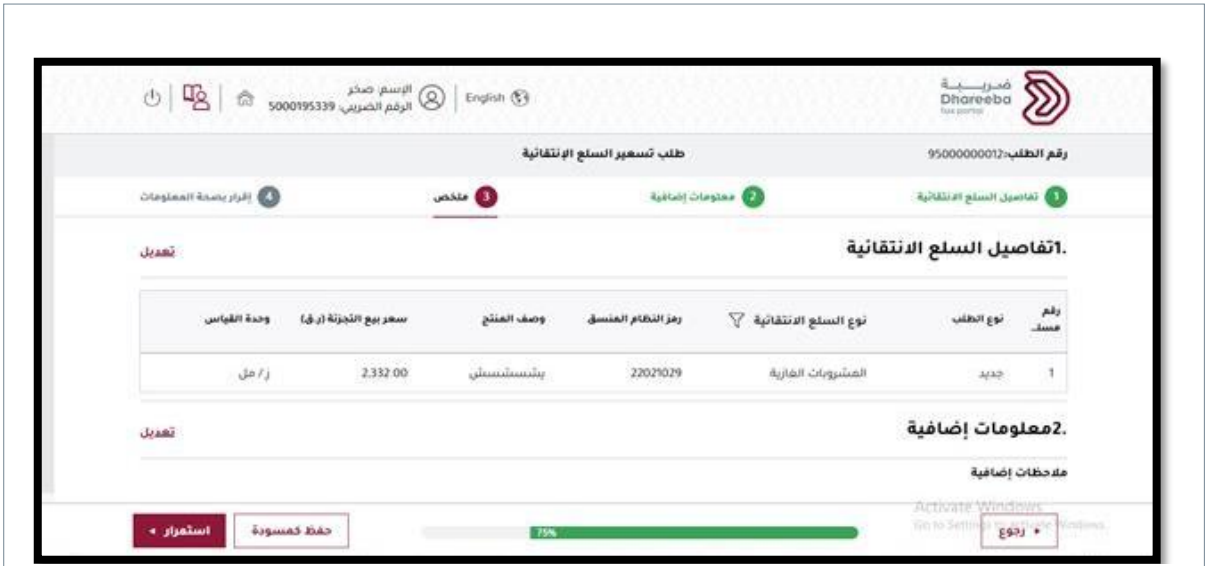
ضريبة
Dhareeba
Tax portal

English
الإسم: صخر
الرقم الضريبي: 5000195339

رقم الطلب:95000000012
طلب تسعير السلع الإنتقائية

1 تفاصيل السلع الانتقائية
2 معلومات إضافية
3 ملخص
4 إقرار بصحة المعلومات

.1تفاصيل السلع الانتقائية
تعديل

| رقم مسلـ | نوع الطلب | نوع السلع الانتقائية | رمز النظام المنسق | وصف المنتج | سعر بيع التجزئة (ر.ق) | وحدة القياس |
|---|---|---|---|---|---|---|
| 1 | جديد | المشروبات الغازية | 22021029 | يشسشسشسش | 2,332.00 | ز / مل |

.2معلومات إضافية
تعديل

ملاحظات إضافية

Activate Windows
Go to Settings to activate Windows.

رجوع
75%
حفظ كمسودة
استمرار